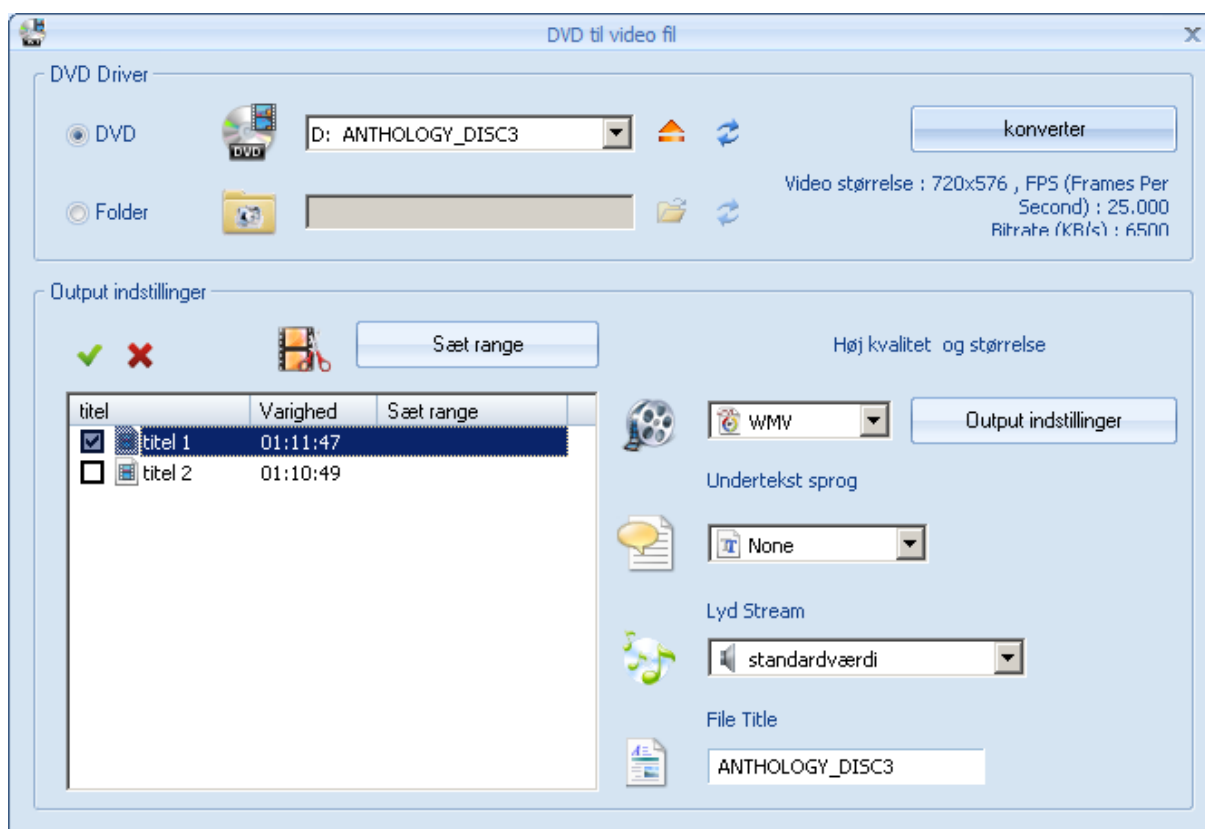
DVD til video fil

DVD Driver

DVD

DVD

D: ANTHOLOGY_DISC3

konverter

Folder

Video størrelse : 720x576 , FPS (Frames Per Second) : 25.000 Bitrate (KB/s) : 6500

Output indstillinger

Sæt range

Høj kvalitet og størrelse

| titel | Varighed | Sæt range |
|---|---|---|
| titel 1 | 01:11:47 | |
| titel 2 | 01:10:49 | |

WMV

Output indstillinger

Undertekst sprog

None

Lyd Stream

standardværdi

File Title

ANTHOLOGY_DISC3